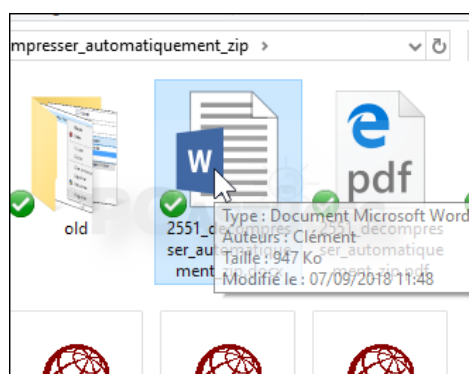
mpresser_automatiquement_zip >

W

pdf

old

2551_decompresser_automatiquement.zip.docx

2551_decompresser_automatiquement.zip.pdf

Type : Document Microsoft Word
Auteurs : Clément
Taille : 947 Ko
Modifié le : 07/09/2018 11:48